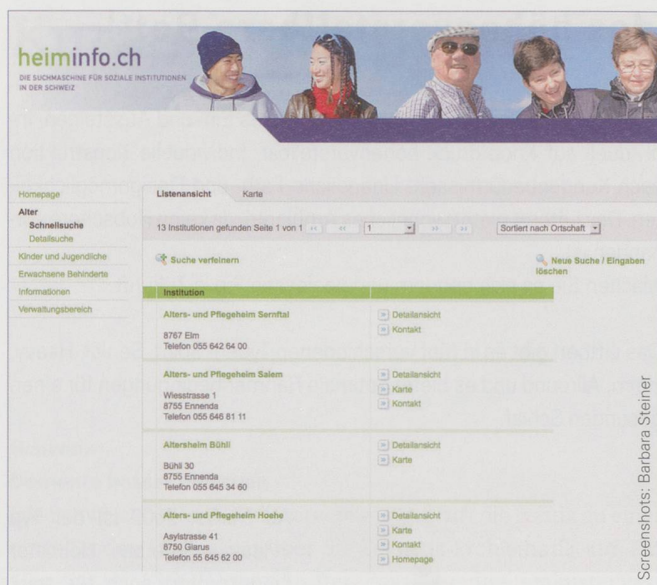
heiminfo.ch
DIE SUCHMASCHINE FÜR SOZIALE INSTITUTIONEN IN DER SCHWEIZ

Homepage
Alter
Schnellsuche
Detailsuche
Kinder und Jugendliche
Erwachsene Behinderte
Informationen
Verwaltungsbereich

Listenansicht
Karte

13 Institutionen gefunden Seite 1 von 1
1
Sortiert nach Ortschaft

Suche verfeinern

Neue Suche / Eingaben löschen

| Institution | |
|---|---|
| Alters- und Pflegeheim Sernftal<br>8767 Elm<br>Telefon 055 642 64 00 | Detailansicht<br>Kontakt |
| Alters- und Pflegeheim Salem<br>Wiesstrasse 1<br>8755 Ennenda<br>Telefon 055 646 81 11 | Detailansicht<br>Karte<br>Kontakt |
| Altersheim Bühli<br>Bühli 30<br>8755 Ennenda<br>Telefon 055 645 34 60 | Detailansicht<br>Karte |
| Alters- und Pflegeheim Hoehe<br>Asylstrasse 41<br>8750 Glarus<br>Telefon 55 645 62 00 | Detailansicht<br>Karte<br>Kontakt<br>Homepage |

Screenshots: Barbara Steiner